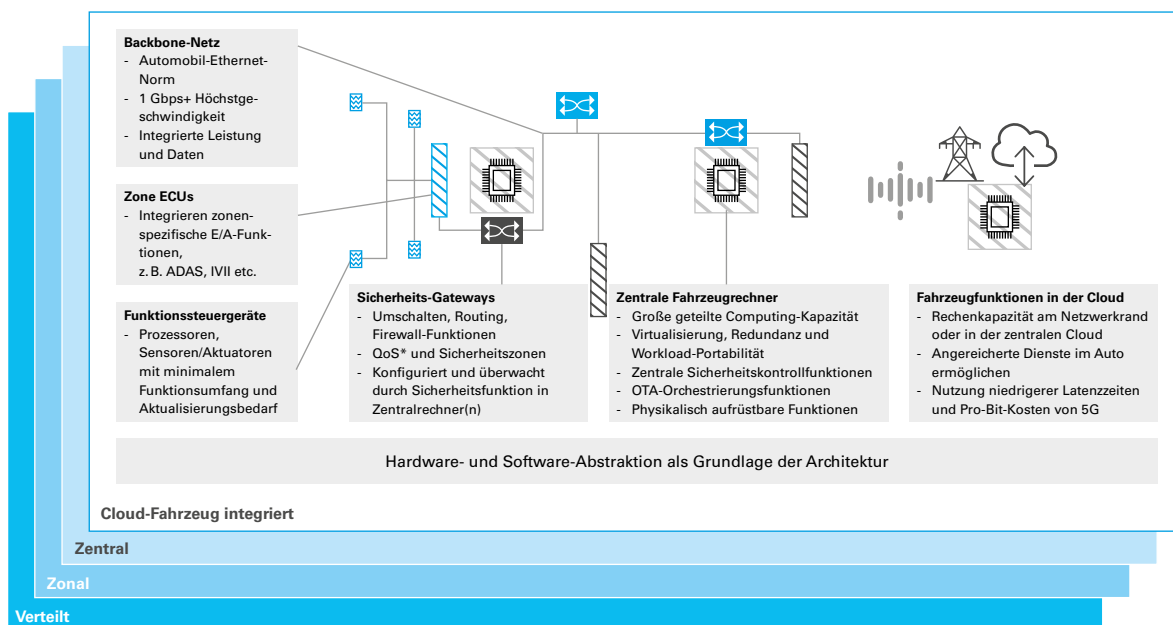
**Backbone-Netz**
- Automobil-Ethernet-Norm
- 1 Gbps+ Höchstgeschwindigkeit
- Integrierte Leistung und Daten

**Zone ECUs**
- Integrieren zonenspezifische E/A-Funktionen, z. B. ADAS, IVII etc.

**Funktionssteuergeräte**
- Prozessoren, Sensoren/Aktuatoren mit minimalem Funktionsumfang und Aktualisierungsbedarf

**Sicherheits-Gateways**
- Umschalten, Routing, Firewall-Funktionen
- QoS* und Sicherheitszonen
- Konfiguriert und überwacht durch Sicherheitsfunktion in Zentralrechner(n)

**Zentrale Fahrzeugrechner**
- Große geteilte Computing-Kapazität
- Virtualisierung, Redundanz und Workload-Portabilität
- Zentrale Sicherheitskontrollfunktionen
- OTA-Orchestrierungsfunktionen
- Physikalisch aufrüstbare Funktionen

**Fahrzeugfunktionen in der Cloud**
- Rechenkapazität am Netzwerkrand oder in der zentralen Cloud
- Angereicherte Dienste im Auto ermöglichen
- Nutzung niedrigerer Latenzzeiten und Pro-Bit-Kosten von 5G

Hardware- und Software-Abstraktion als Grundlage der Architektur

Cloud-Fahrzeug integriert

Zentral

Zonal

Verteilt